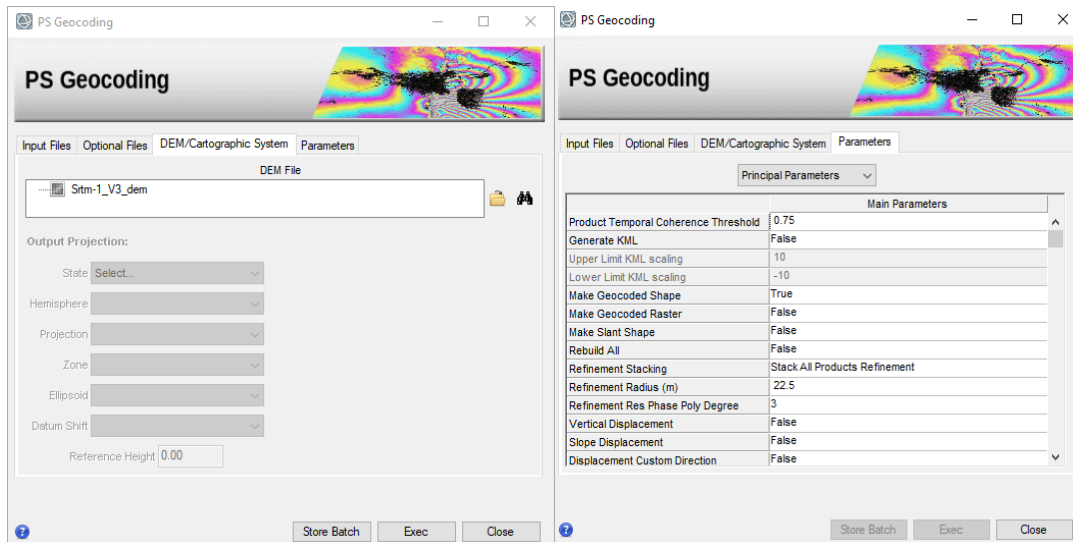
PS Geocoding

PS Geocoding

Input Files | Optional Files | DEM/Cartographic System | Parameters

DEM File

Srtm-1_V3_dem

Output Projection:

State Select...

Hemisphere

Projection

Zone

Ellipsoid

Datum Shift

Reference Height 0.00

Store Batch | Exec | Close

PS Geocoding

PS Geocoding

Input Files | Optional Files | DEM/Cartographic System | Parameters

Principal Parameters

| | Main Parameters |
|---|---|
| Product Temporal Coherence Threshold | 0.75 |
| Generate KML | False |
| Upper Limit KML scaling | 10 |
| Lower Limit KML scaling | -10 |
| Make Geocoded Shape | True |
| Make Geocoded Raster | False |
| Make Slant Shape | False |
| Rebuild All | False |
| Refinement Stacking | Stack All Products Refinement |
| Refinement Radius (m) | 22.5 |
| Refinement Res Phase Poly Degree | 3 |
| Vertical Displacement | False |
| Slope Displacement | False |
| Displacement Custom Direction | False |

Store Batch | Exec | Close